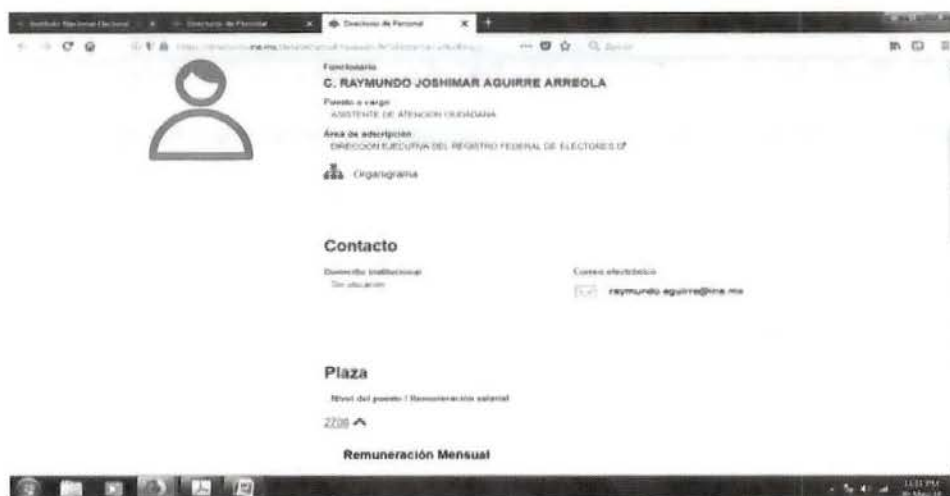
Instituto Nacional Electoral × Directorio de Personal × Directorio de Personal ×

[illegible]ine.mx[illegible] ··· Buscar

Funcionario
C. RAYMUNDO JOSHIMAR AGUIRRE ARREOLA

Puesto o cargo
ASISTENTE DE ATENCION CIUDADANA

Área de adscripción
DIRECCION EJECUTIVA DEL REGISTRO FEDERAL DE ELECTORES

Organigrama

Contacto

Domicilio institucional
Sin ubicación

Correo electrónico
raymundo.aguirre@ine.mx

Plaza

Nivel del puesto / Remuneración salarial

2708

Remuneración Mensual

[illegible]